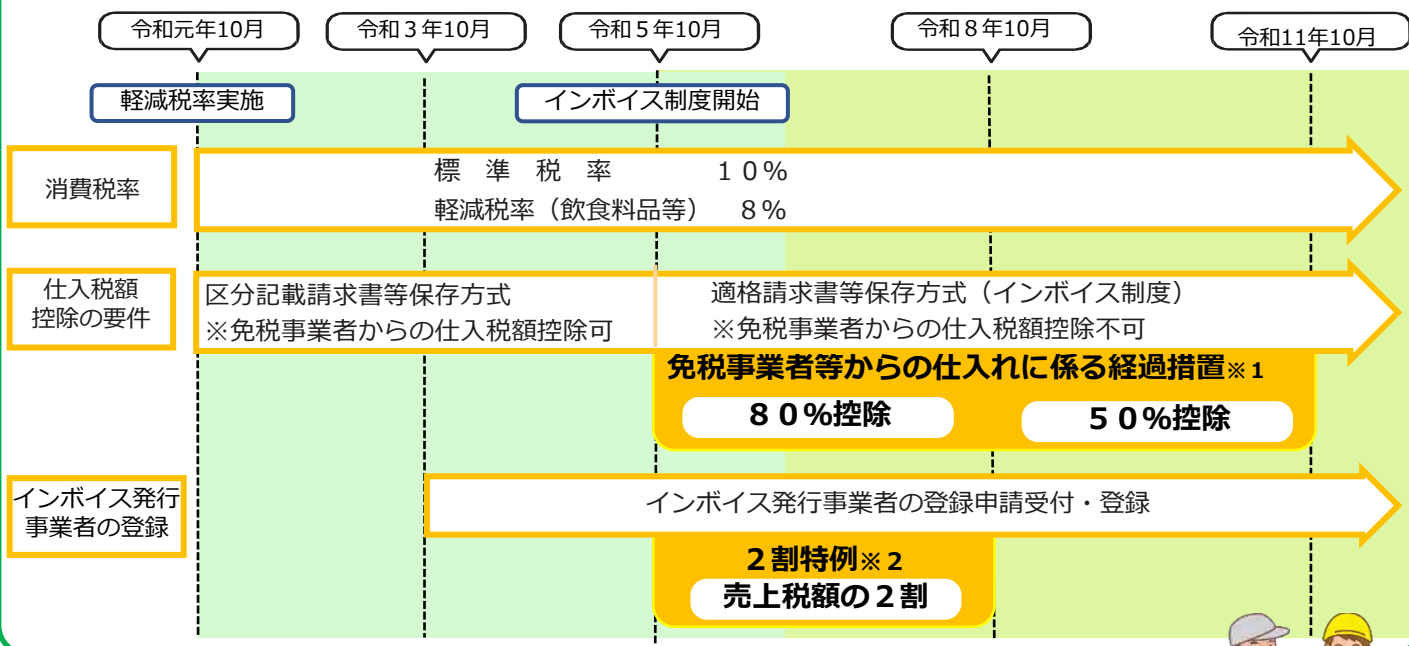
令和元年10月

令和３年10月

令和５年10月

令和８年10月

令和11年10月

軽減税率実施

インボイス制度開始

消費税率

標　準　税　率　　　１０％
軽減税率（飲食料品等）　８％

仕入税額控除の要件

区分記載請求書等保存方式
※免税事業者からの仕入税額控除可

適格請求書等保存方式（インボイス制度）
※免税事業者からの仕入税額控除不可

免税事業者等からの仕入れに係る経過措置※１

８０%控除

５０%控除

インボイス発行事業者の登録

インボイス発行事業者の登録申請受付・登録

２割特例※２

売上税額の２割